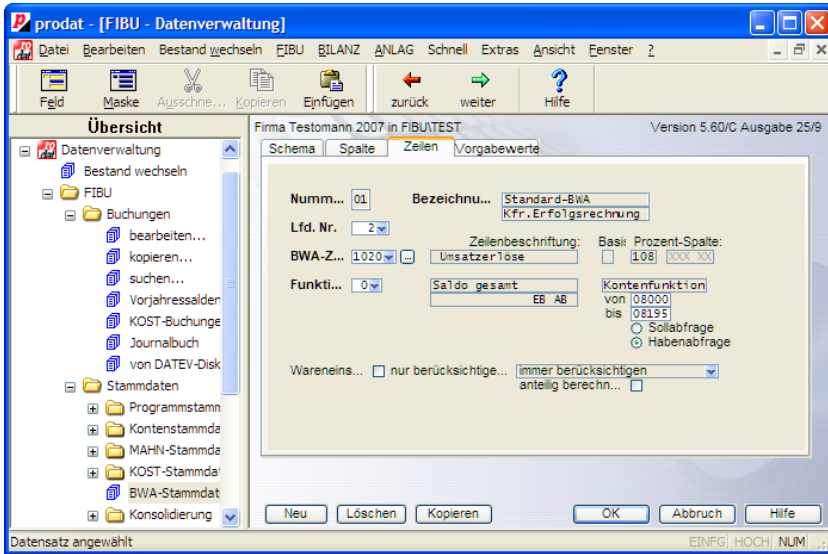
prodat - [FIBU - Datenverwaltung]

Datei Bearbeiten Bestand wechseln FIBU BILANZ ANLAG Schnell Extras Ansicht Fenster ?

Feld Maske Ausschne... Kopieren Einfügen zurück weiter Hilfe

Übersicht

Datenverwaltung
Bestand wechseln
FIBU
Buchungen
bearbeiten...
kopieren...
suchen...
Vorjahressalden
KOST-Buchunge
Journalbuch
von DATEV-Disk
Stammdaten
Programmstamm
Kontenstammda
MAHN-Stammda
KOST-Stammda
BWA-Stammdat
Konsolidierung

Firma Testomann 2007 in FIBU\TEST
Version 5.60/C Ausgabe 25/9

Schema Spalte Zeilen Vorgabewerte

Numm... 01
Bezeichnu... Standard-BWA
Kfr.Erfolgsrechnung
Lfd. Nr. 2
Zeilenbeschriftung:
Basis
Prozent-Spalte:
BWA-Z... 1020 ...
Umsatzerlöse
108 XXX XX
Funkti... 0
Saldo gesamt
EB AB
Kontenfunktion
von 08000
bis 08195
Sollabfrage
Habenabfrage
Wareneins... nur berücksichtige...
immer berücksichtigen
anteilig berechn...

Neu Löschen Kopieren OK Abbruch Hilfe

Datensatz angewählt
EINFG HOCH NUM